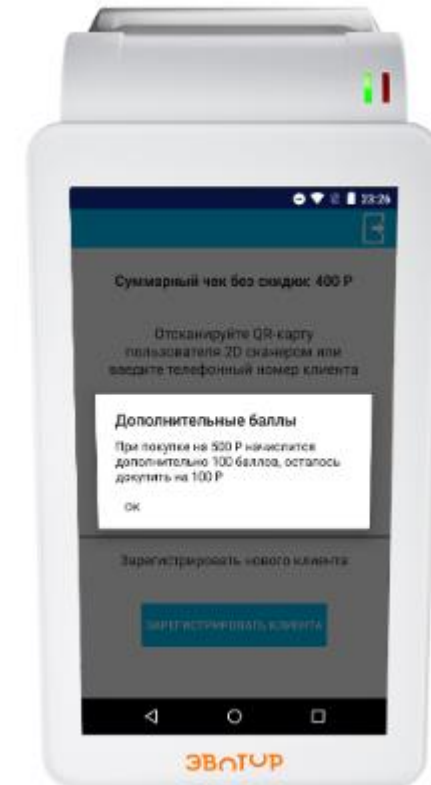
23:26

Суммарный чек без скидок: 400 Р

Отсканируйте QR-карту пользователя 2D сканером или введите телефонный номер клиента

Дополнительные баллы

При покупке на 500 Р начислится дополнительно 100 баллов, осталось докупить на 100 Р

ОК

Зарегистрировать нового клиента

ЗАРЕГИСТРИРОВАТЬ КЛИЕНТА

ЭВОТОР